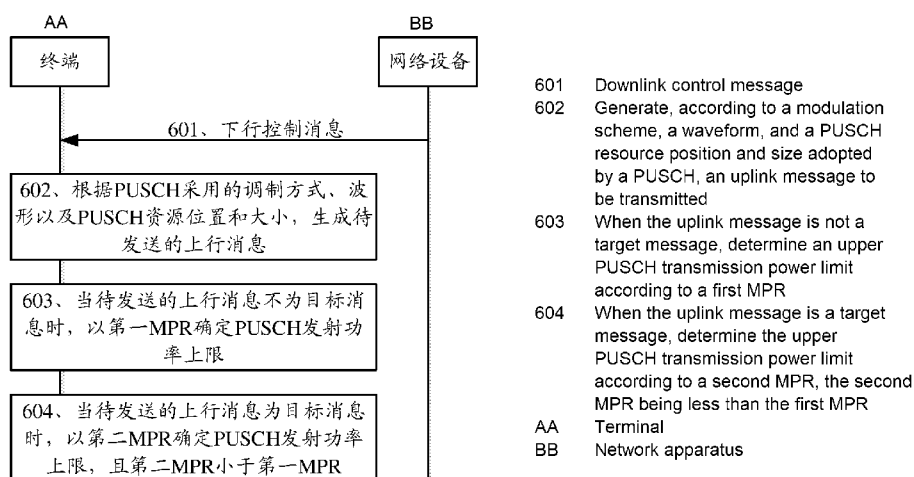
AA

终端

BB

网络设备

601、下行控制消息

602、根据PUSCH采用的调制方式、波形以及PUSCH资源位置和大小，生成待发送的上行消息

603、当待发送的上行消息不为目标消息时，以第一MPR确定PUSCH发射功率上限

604、当待发送的上行消息为目标消息时，以第二MPR确定PUSCH发射功率上限，且第二MPR小于第一MPR

601 Downlink control message
602 Generate, according to a modulation scheme, a waveform, and a PUSCH resource position and size adopted by a PUSCH, an uplink message to be transmitted
603 When the uplink message is not a target message, determine an upper PUSCH transmission power limit according to a first MPR
604 When the uplink message is a target message, determine the upper PUSCH transmission power limit according to a second MPR, the second MPR being less than the first MPR
AA Terminal
BB Network apparatus